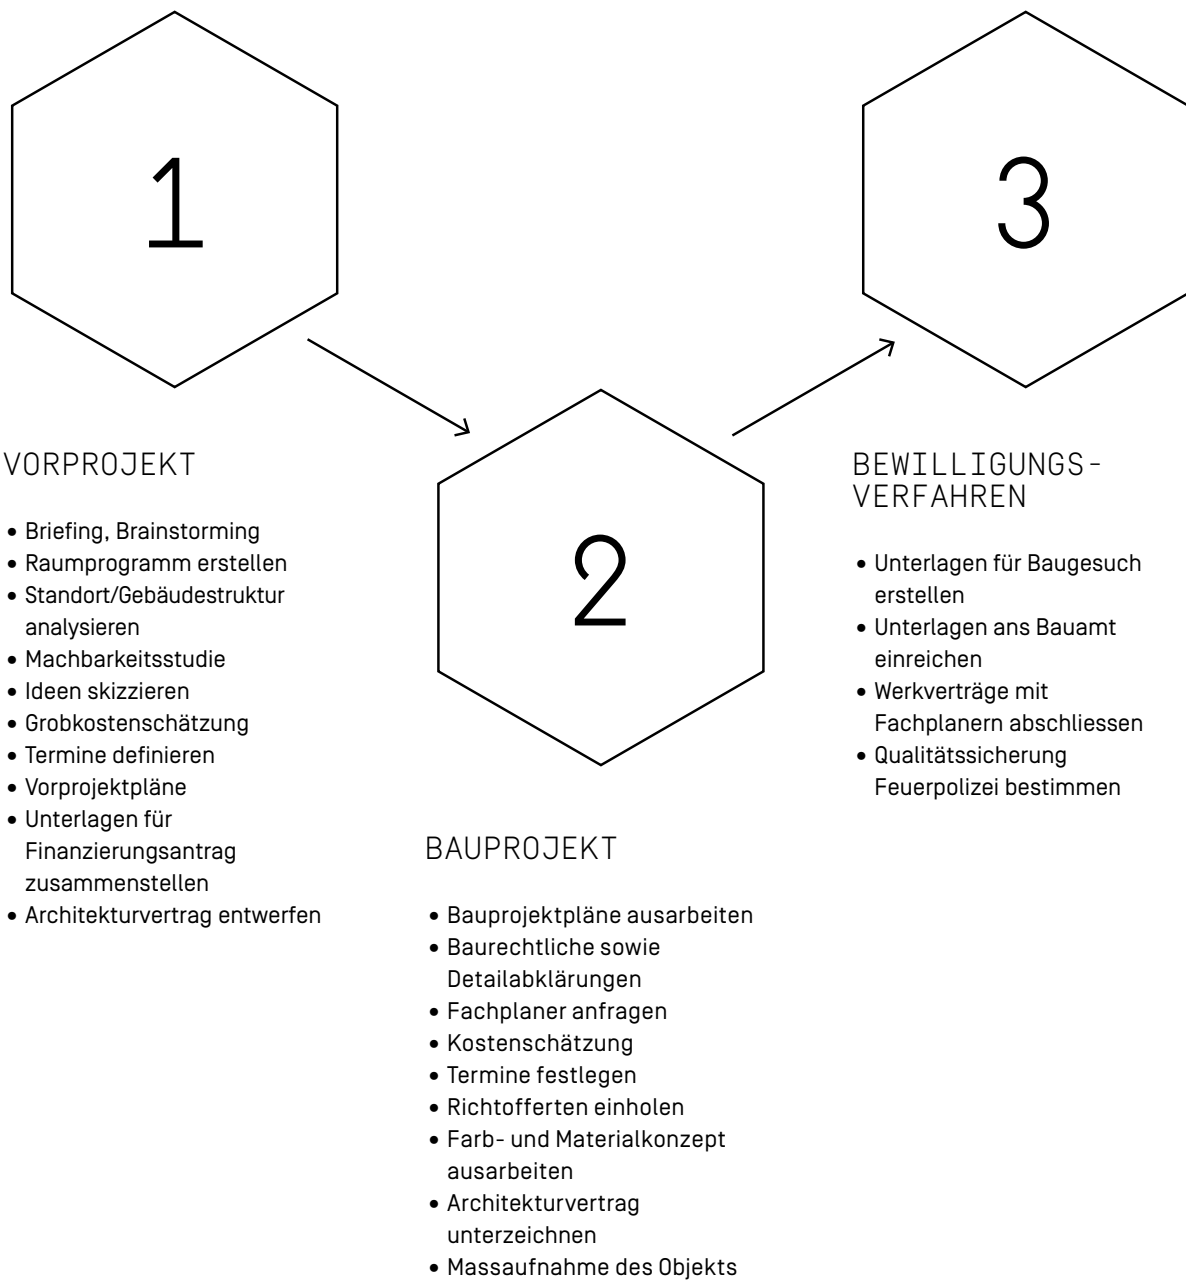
1

2

3

VORPROJEKT

- Briefing, Brainstorming
- Raumprogramm erstellen
- Standort/Gebäudestruktur analysieren
- Machbarkeitsstudie
- Ideen skizzieren
- Grobkostenschätzung
- Termine definieren
- Vorprojektpläne
- Unterlagen für Finanzierungsantrag zusammenstellen
- Architekturvertrag entwerfen

BAUPROJEKT

- Bauprojektpläne ausarbeiten
- Baurechtliche sowie Detailabklärungen
- Fachplaner anfragen
- Kostenschätzung
- Termine festlegen
- Richtofferten einholen
- Farb- und Materialkonzept ausarbeiten
- Architekturvertrag unterzeichnen
- Massaufnahme des Objekts

BEWILLIGUNGS-VERFAHREN

- Unterlagen für Baugesuch erstellen
- Unterlagen ans Bauamt einreichen
- Werkverträge mit Fachplanern abschliessen
- Qualitätssicherung Feuerpolizei bestimmen